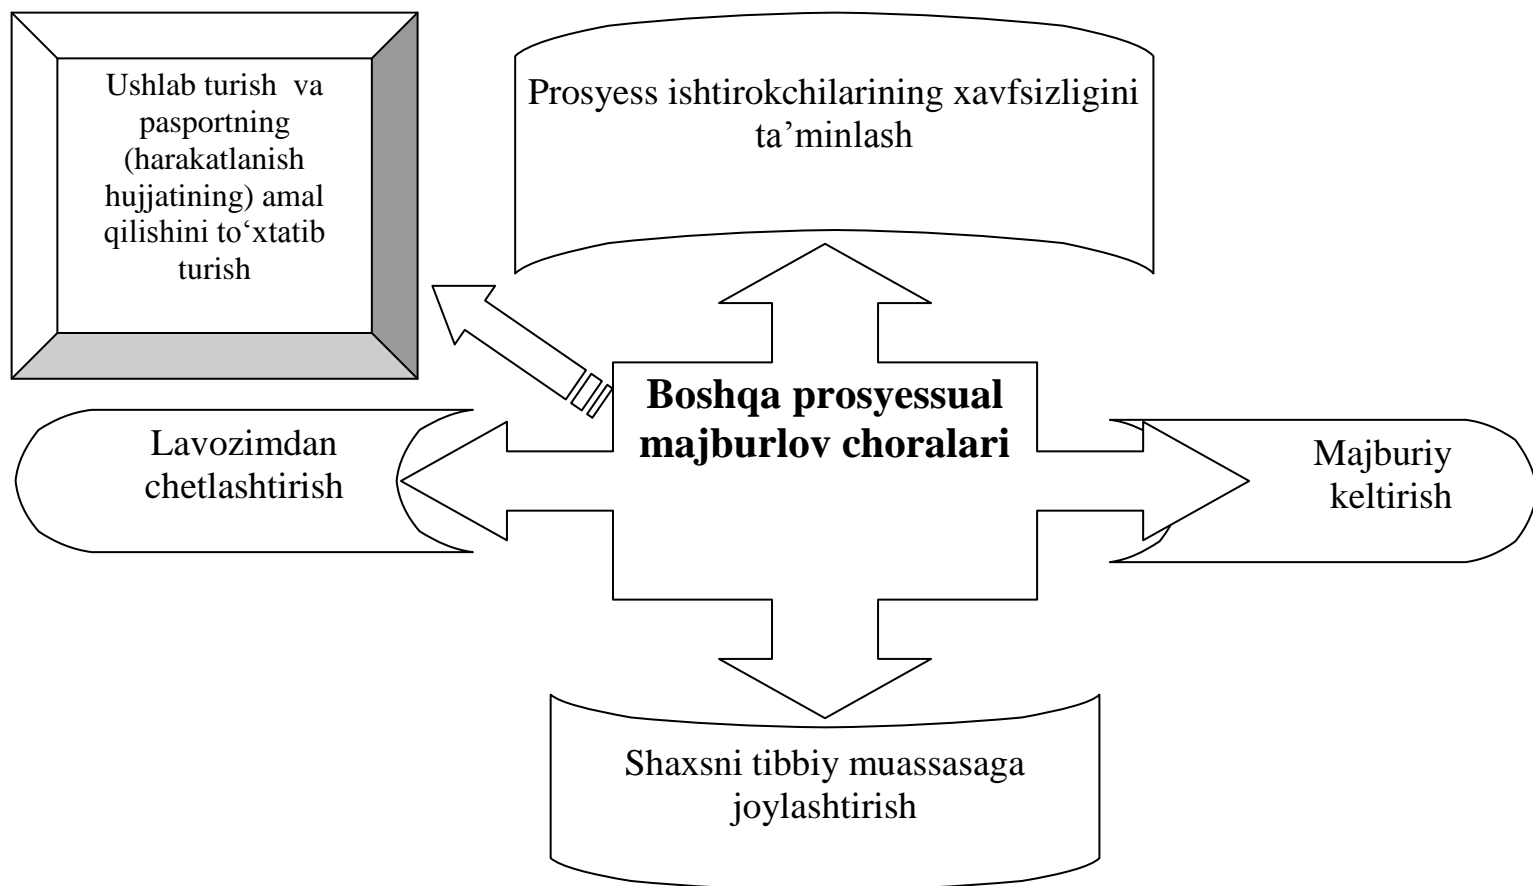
Ushlab turish va pasportning (harakatlanish hujjatining) amal qilishini to‘xtatib turish

Prosyess ishtirokchilarining xavfsizligini ta’minlash

Boshqa prosyessual majburlov choralari

Lavozimdan chetlashtirish

Majburiy keltirish

Shaxsni tibbiy muassasaga joylashtirish